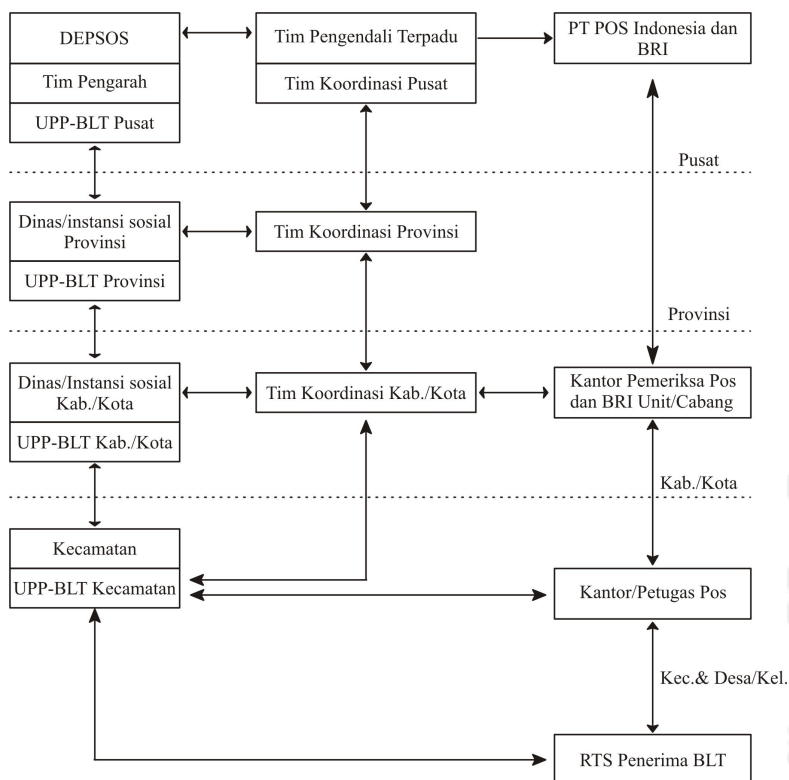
DEPSOS

Tim Pengarah

UPP-BLT Pusat

Tim Pengendali Terpadu

Tim Koordinasi Pusat

PT POS Indonesia dan BRI

Pusat

Dinas/instansi sosial Provinsi

UPP-BLT Provinsi

Tim Koordinasi Provinsi

Provinsi

Dinas/Instansi sosial Kab./Kota

UPP-BLT Kab./Kota

Tim Koordinasi Kab./Kota

Kantor Pemeriksa Pos dan BRI Unit/Cabang

Kab./Kota

Kecamatan

UPP-BLT Kecamatan

Kantor/Petugas Pos

Kec.& Desa/Kel.

RTS Penerima BLT